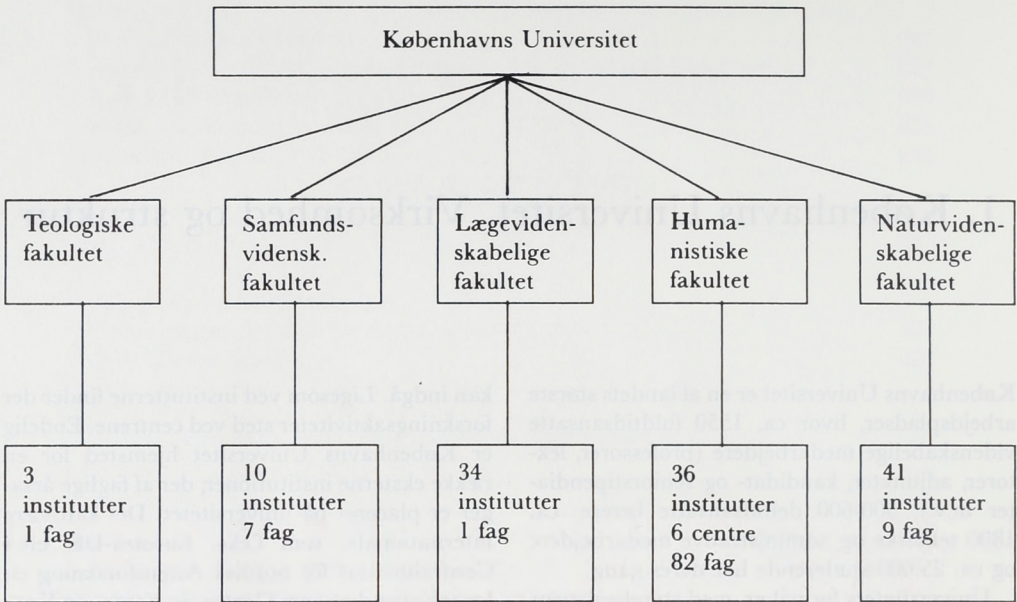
Københavns Universitet

Teologiske fakultet

Samfundsvidensk. fakultet

Lægevidenskabelige fakultet

Humanistiske fakultet

Naturvidenskabelige fakultet

3 institutter 1 fag

10 institutter 7 fag

34 institutter 1 fag

36 institutter 6 centre 82 fag

41 institutter 9 fag